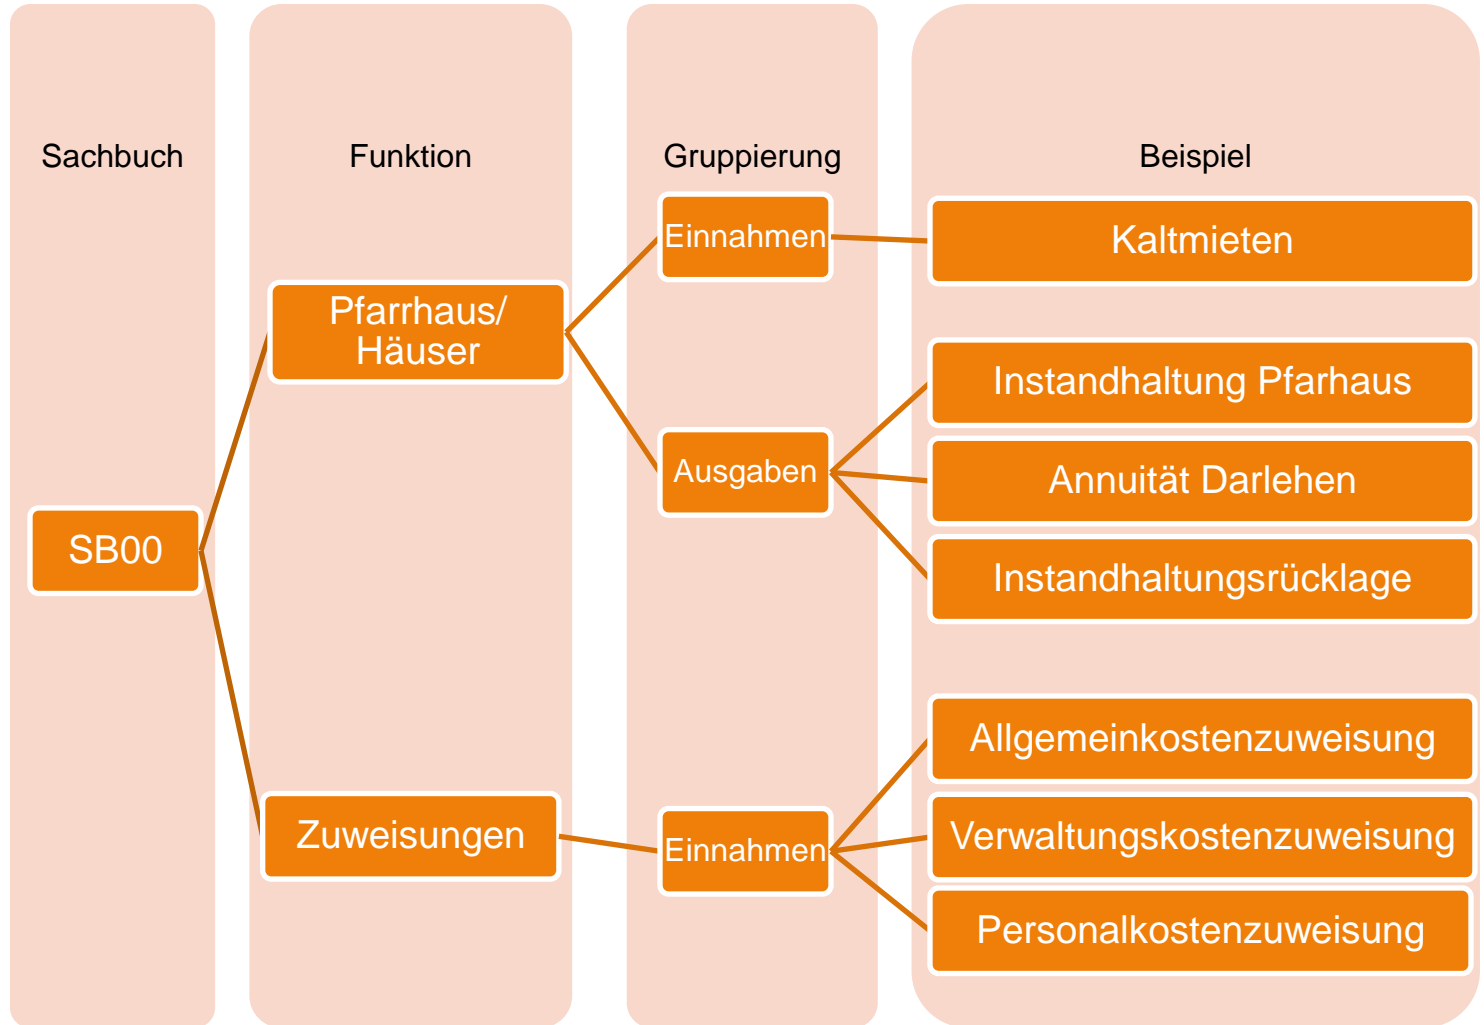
Sachbuch

Funktion

Gruppierung

Beispiel

Einnahmen

Kaltmieten

Pfarrhaus/ Häuser

Instandhaltung Pfarhaus

Ausgaben

Annuität Darlehen

SB00

Instandhaltungsrücklage

Allgemeinkostenzuweisung

Zuweisungen

Einnahmen

Verwaltungskostenzuweisung

Personalkostenzuweisung